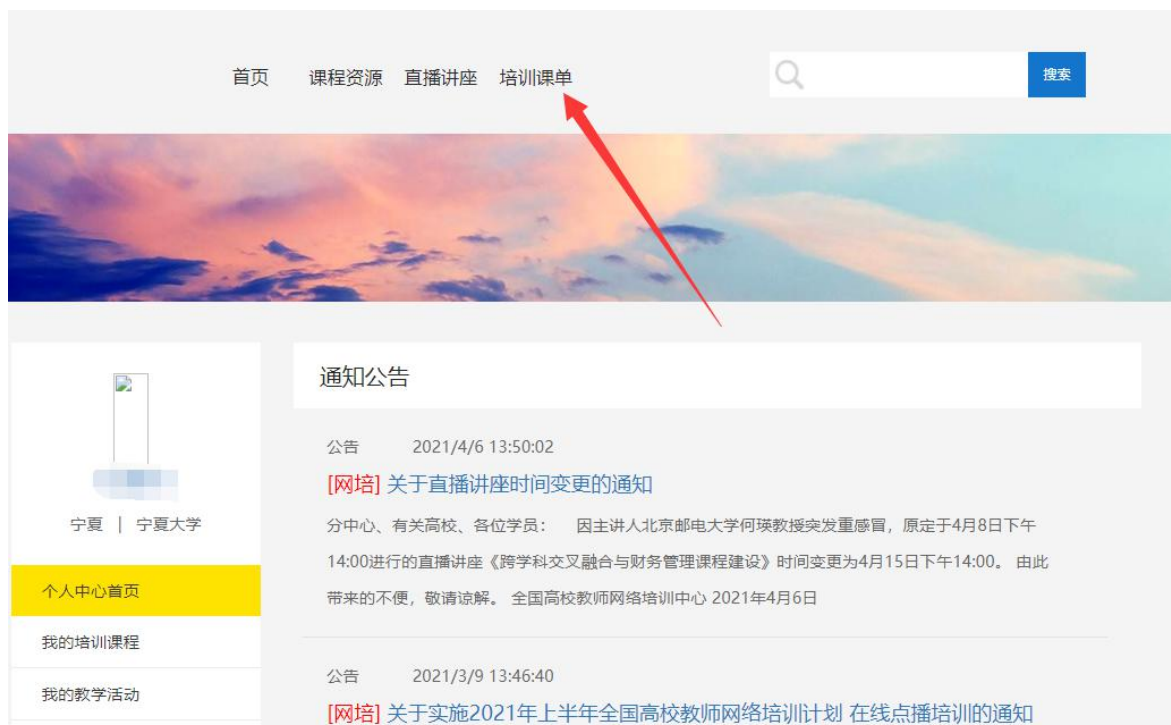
首页 课程资源 直播讲座 培训课单

搜索

宁夏 | 宁夏大学

个人中心首页

我的培训课程

我的教学活动

通知公告

公告 2021/4/6 13:50:02

[网培] 关于直播讲座时间变更的通知

分中心、有关高校、各位学员： 因主讲人北京邮电大学何瑛教授突发重感冒，原定于4月8日下午14:00进行的直播讲座《跨学科交叉融合与财务管理课程建设》时间变更为4月15日下午14:00。 由此带来的不便，敬请谅解。 全国高校教师网络培训中心 2021年4月6日

公告 2021/3/9 13:46:40

[网培] 关于实施2021年上半年全国高校教师网络培训计划 在线点播培训的通知